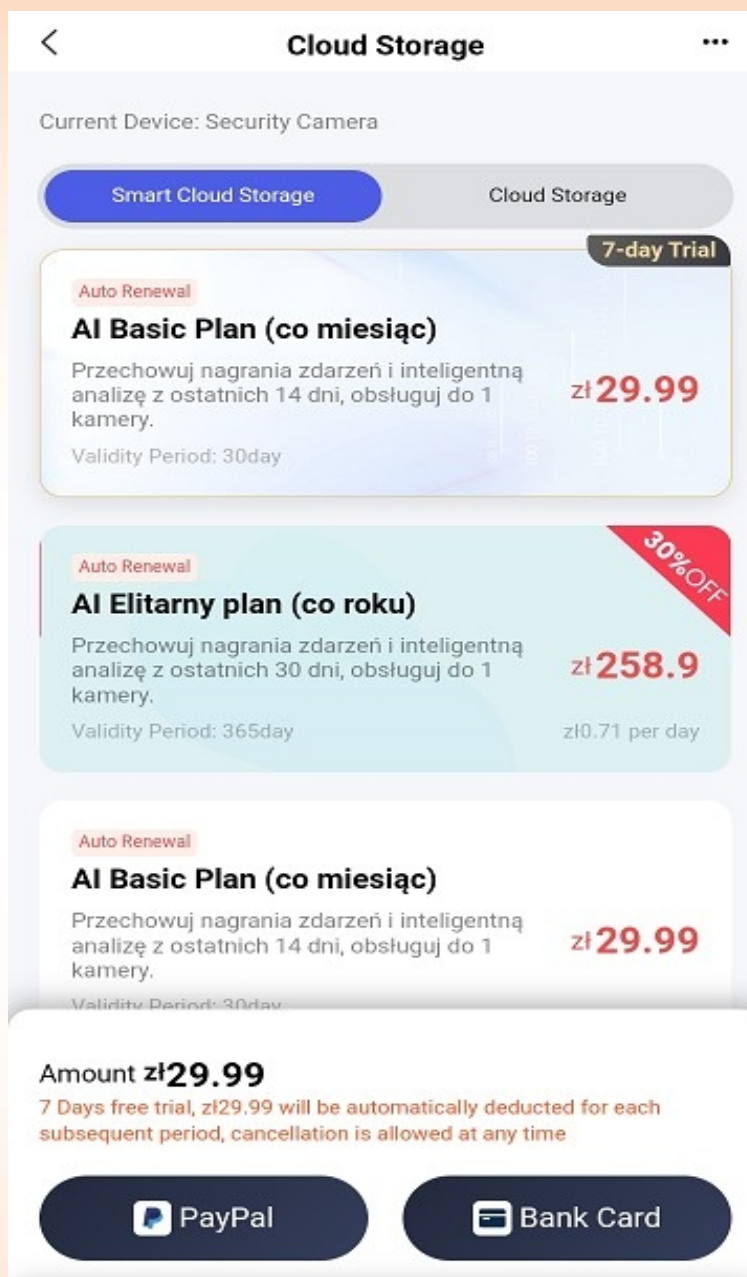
Cloud Storage

Current Device: Security Camera

Smart Cloud Storage

Cloud Storage

7-day Trial

Auto Renewal

AI Basic Plan (co miesiąc)

Przechowuj nagrania zdarzeń i inteligentną analizę z ostatnich 14 dni, obsługuj do 1 kamery.

Validity Period: 30day

zł29.99

30%OFF

Auto Renewal

AI Elitarny plan (co roku)

Przechowuj nagrania zdarzeń i inteligentną analizę z ostatnich 30 dni, obsługuj do 1 kamery.

Validity Period: 365day

zł258.9

zł0.71 per day

Auto Renewal

AI Basic Plan (co miesiąc)

Przechowuj nagrania zdarzeń i inteligentną analizę z ostatnich 14 dni, obsługuj do 1 kamery.

Validity Period: 30day

zł29.99

Amount zł29.99

7 Days free trial, zł29.99 will be automatically deducted for each subsequent period, cancellation is allowed at any time

PayPal

Bank Card